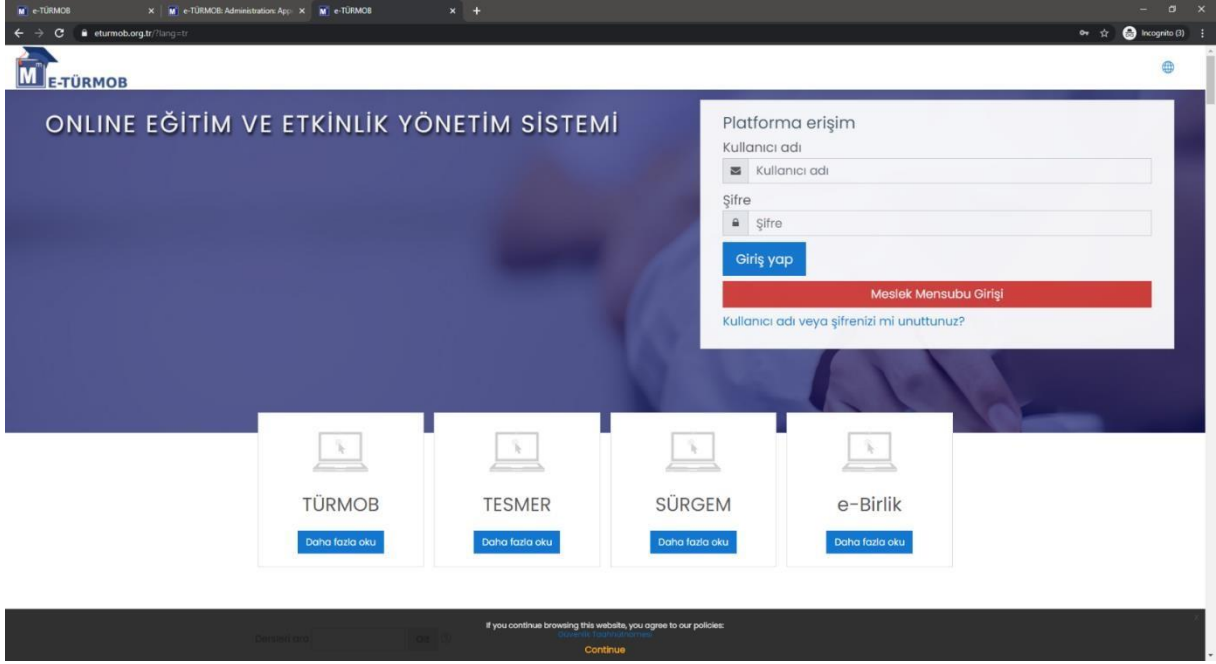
e-TÜRMOB × e-TÜRMOB: Administration: App × e-TÜRMOB × +

eturmob.org.tr/?lang=tr

Incognito (3)

E-TÜRMOB

ONLINE EĞİTİM VE ETKİNLİK YÖNETİM SİSTEMİ

Platforma erişim

Kullanıcı adı

Kullanıcı adı

Şifre

Şifre

Giriş yap

Meslek Mensubu Girişi

Kullanıcı adı veya şifrenizi mi unuttunuz?

TÜRMOB

Daha fazla oku

TESMER

Daha fazla oku

SÜRGEM

Daha fazla oku

e-Birlik

Daha fazla oku

Dersleri ara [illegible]

If you continue browsing this website, you agree to our policies:

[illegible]

Continue